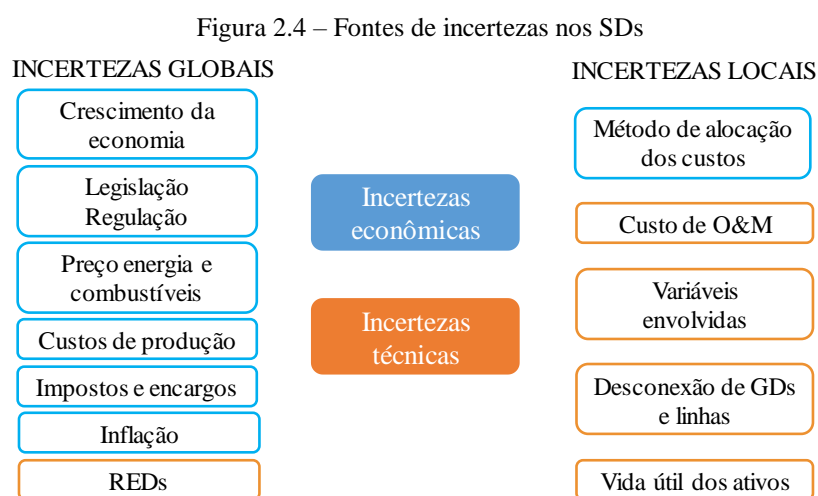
Figura 2.4 – Fontes de incertezas nos SDs

INCERTEZAS GLOBAIS

Crescimento da economia

Legislação Regulação

Preço energia e combustíveis

Custos de produção

Impostos e encargos

Inflação

REDs

Incertezas econômicas

Incertezas técnicas

INCERTEZAS LOCAIS

Método de alocação dos custos

Custo de O&M

Variáveis envolvidas

Desconexão de GDs e linhas

Vida útil dos ativos